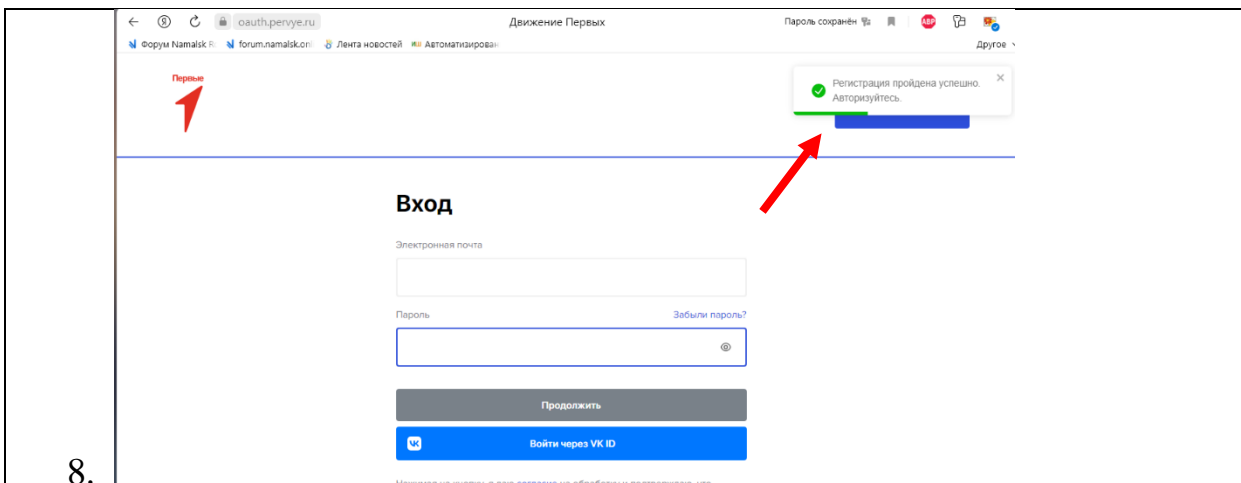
oauth.pervye.ru
Движение Первых
Пароль сохранён
ABP
Форум Namalsk R
forum.namalsk.or
Лента новостей
Автоматизирован
Другое
Первые
Регистрация пройдена успешно. Авторизуйтесь.
×
Вход
Электронная почта
Пароль
Забыли пароль?
Продолжить
Войти через VK ID
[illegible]
8.